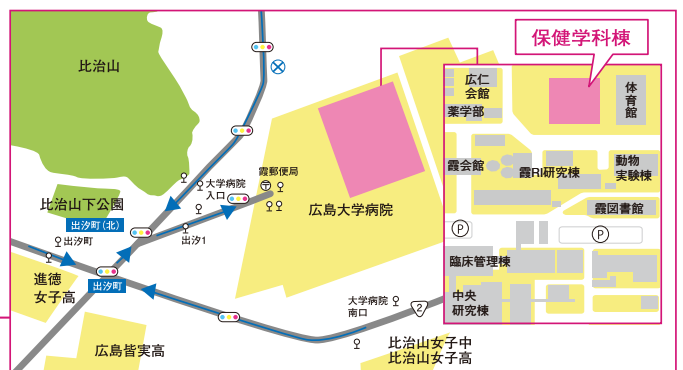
保健学科棟

比治山

広仁会館

体育館

薬学部

霞会館

動物実験棟

霞RI研究棟

霞図書館

大学病院入口

霞郵便局

広島大学病院

比治山下公園

出汐町(北)

出汐町

出汐1

臨床管理棟

進徳女子高

出汐町

中央研究棟

大学病院南口

2

比治山女子中
比治山女子高

広島皆実高